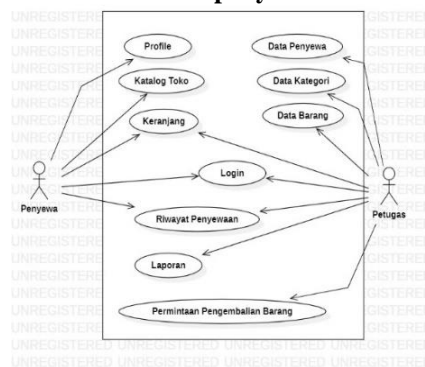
Profile
Katalog Toko
Keranjang
Login
Riwayat Penyewaan
Laporan
Permintaan Pengembalian Barang
Data Penyewa
Data Kategori
Data Barang
Penyewa
Petugas
UNREGISTERED UNREGISTERED UNREGISTERED UNREGISTERED